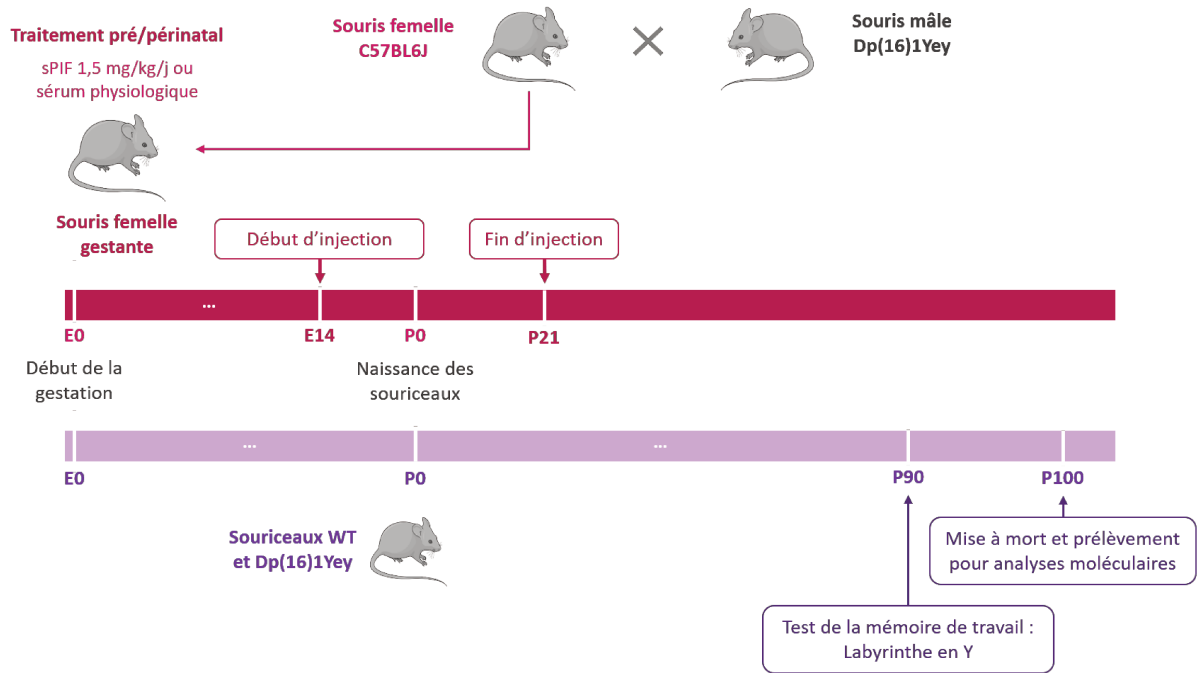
Traitement pré/périnatal

sPIF 1,5 mg/kg/j ou sérum physiologique

Souris femelle C57BL6J

Souris mâle Dp(16)1Yey

Souris femelle gestante

Début d'injection

Fin d'injection

...

E0

E14

P0

P21

Début de la gestation

Naissance des souriceaux

...

...

E0

P0

P90

P100

Souriceaux WT et Dp(16)1Yey

Mise à mort et prélèvement pour analyses moléculaires

Test de la mémoire de travail : Labyrinthe en Y